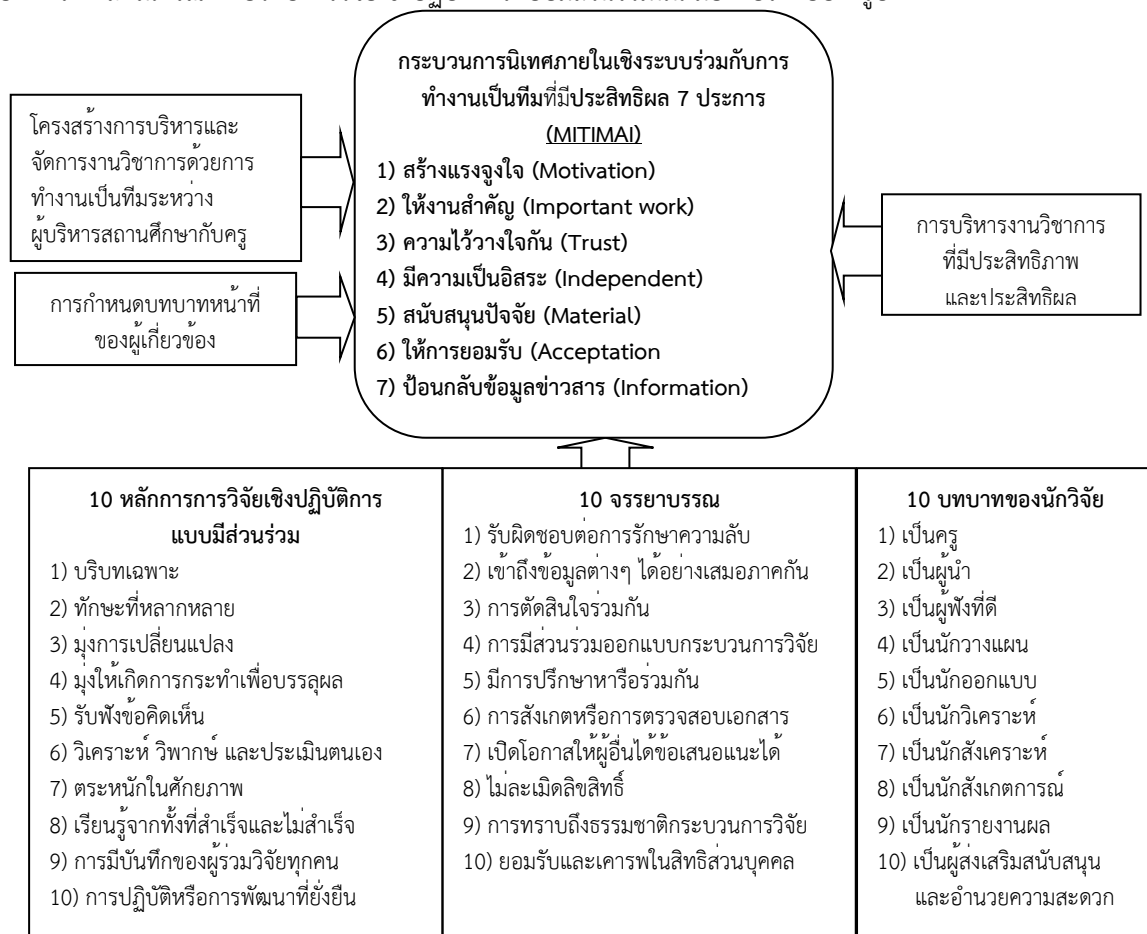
โครงสร้างการบริหารและจัดการงานวิชาการด้วยการทำงานเป็นทีมระหว่างผู้บริหารสถานศึกษากับครู

การกำหนดบทบาทหน้าที่ของผู้เกี่ยวข้อง

กระบวนการนิเทศภายในเชิงระบบร่วมกับการทำงานเป็นทีมที่มีประสิทธิผล 7 ประการ (MITIMAI)
1) สร้างแรงจูงใจ (Motivation)
2) ให้งานสำคัญ (Important work)
3) ความไว้วางใจกัน (Trust)
4) มีความเป็นอิสระ (Independent)
5) สนับสนุนปัจจัย (Material)
6) ให้การยอมรับ (Acceptation
7) ป้อนกลับข้อมูลข่าวสาร (Information)

การบริหารงานวิชาการที่มีประสิทธิภาพและประสิทธิผล

10 หลักการการวิจัยเชิงปฏิบัติการแบบมีส่วนร่วม
1) บริบทเฉพาะ
2) ทักษะที่หลากหลาย
3) มุ่งการเปลี่ยนแปลง
4) มุ่งให้เกิดการกระทำเพื่อบรรลุผล
5) รับฟังข้อคิดเห็น
6) วิเคราะห์ วิพากษ์ และประเมินตนเอง
7) ตระหนักในศักยภาพ
8) เรียนรู้จากทั้งที่สำเร็จและไม่สำเร็จ
9) การมีบันทึกของผู้ร่วมวิจัยทุกคน
10) การปฏิบัติหรือการพัฒนาที่ยั่งยืน

10 จรรยาบรรณ
1) รับผิดชอบต่อการรักษาความลับ
2) เข้าถึงข้อมูลต่างๆ ได้อย่างเสมอภาคกัน
3) การตัดสินใจร่วมกัน
4) การมีส่วนร่วมออกแบบกระบวนการวิจัย
5) มีการปรึกษาหารือร่วมกัน
6) การสังเกตหรือการตรวจสอบเอกสาร
7) เปิดโอกาสให้ผู้อื่นได้ข้อเสนอแนะได้
8) ไม่ละเมิดลิขสิทธิ์
9) การทราบถึงธรรมชาติกระบวนการวิจัย
10) ยอมรับและเคารพในสิทธิส่วนบุคคล

10 บทบาทของนักวิจัย
1) เป็นครู
2) เป็นผู้นำ
3) เป็นผู้ฟังที่ดี
4) เป็นนักวางแผน
5) เป็นนักออกแบบ
6) เป็นนักวิเคราะห์
7) เป็นนักสังเคราะห์
8) เป็นนักสังเกตการณ์
9) เป็นนักรายงานผล
10) เป็นผู้ส่งเสริมสนับสนุนและอำนวยความสะดวก